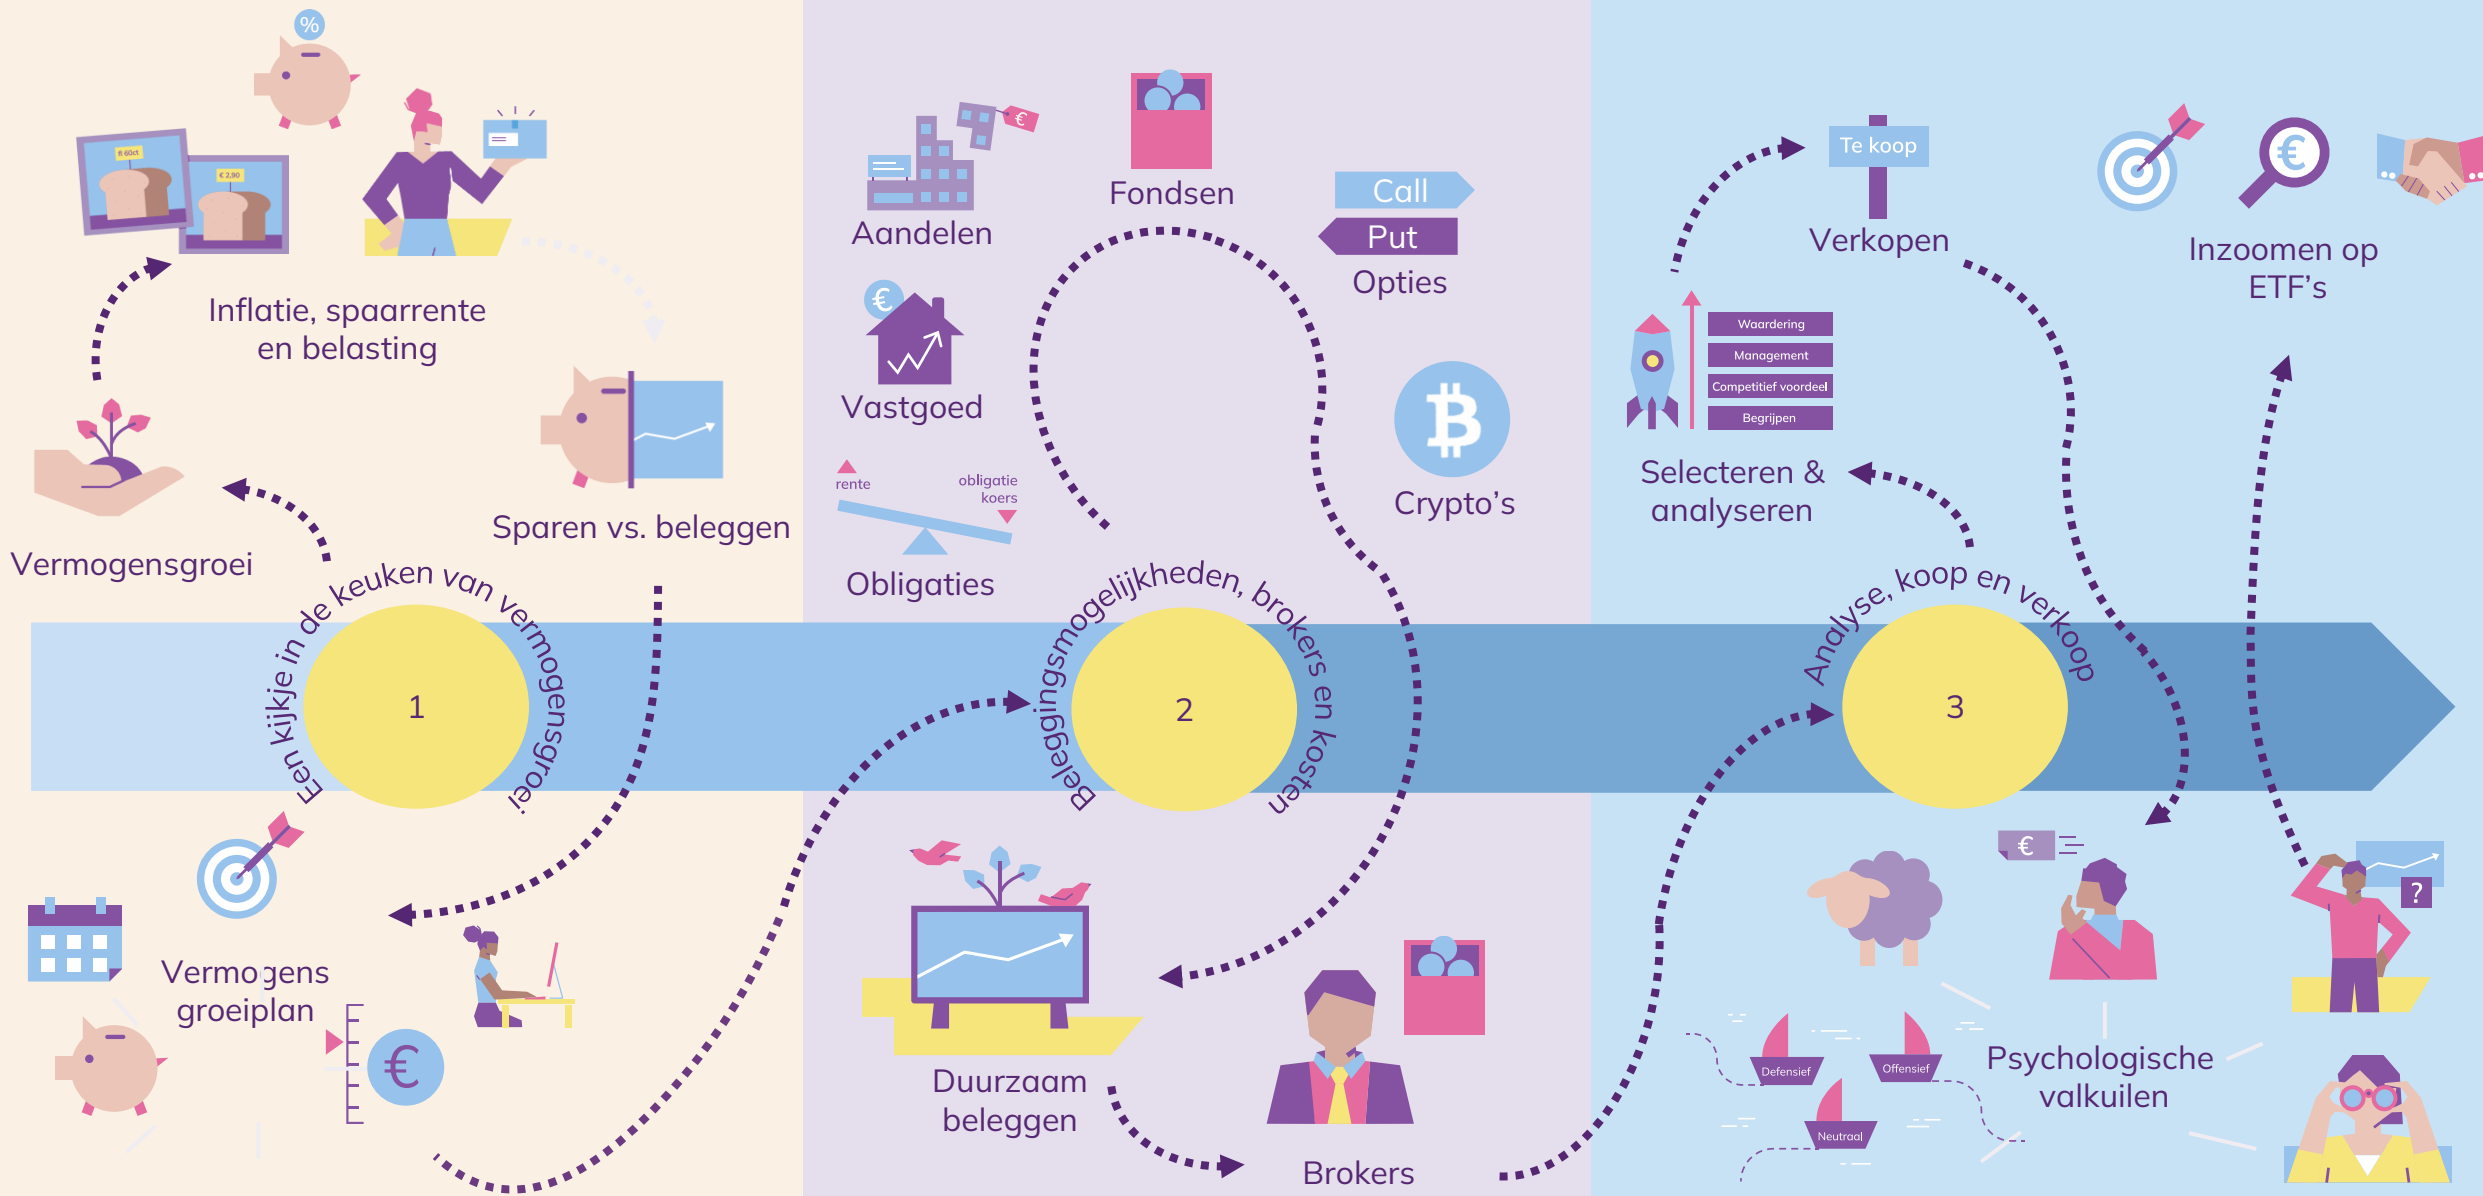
%

ƒ 60ct

€ 2,90

Inflatie, spaarrente en belasting

Vermogensgroei

Sparen vs. beleggen

Een kijkje in de keuken van vermogensgroei

1

Vermogens groeiplan

€

Aandelen

€

Fondsen

Call

Put

Opties

€

Vastgoed

Crypto's

rente

obligatie koers

Obligaties

Beleggingsmogelijkheden, brokers en kosten

2

Duurzaam beleggen

Brokers

Te koop

Verkopen

Inzoomen op ETF's

Waardering

Management

Competitief voordeel

Begrijpen

Selecteren & analyseren

Analyse, koop en verkoop

3

€

?

Defensief

Offensief

Neutraal

Psychologische valkuilen